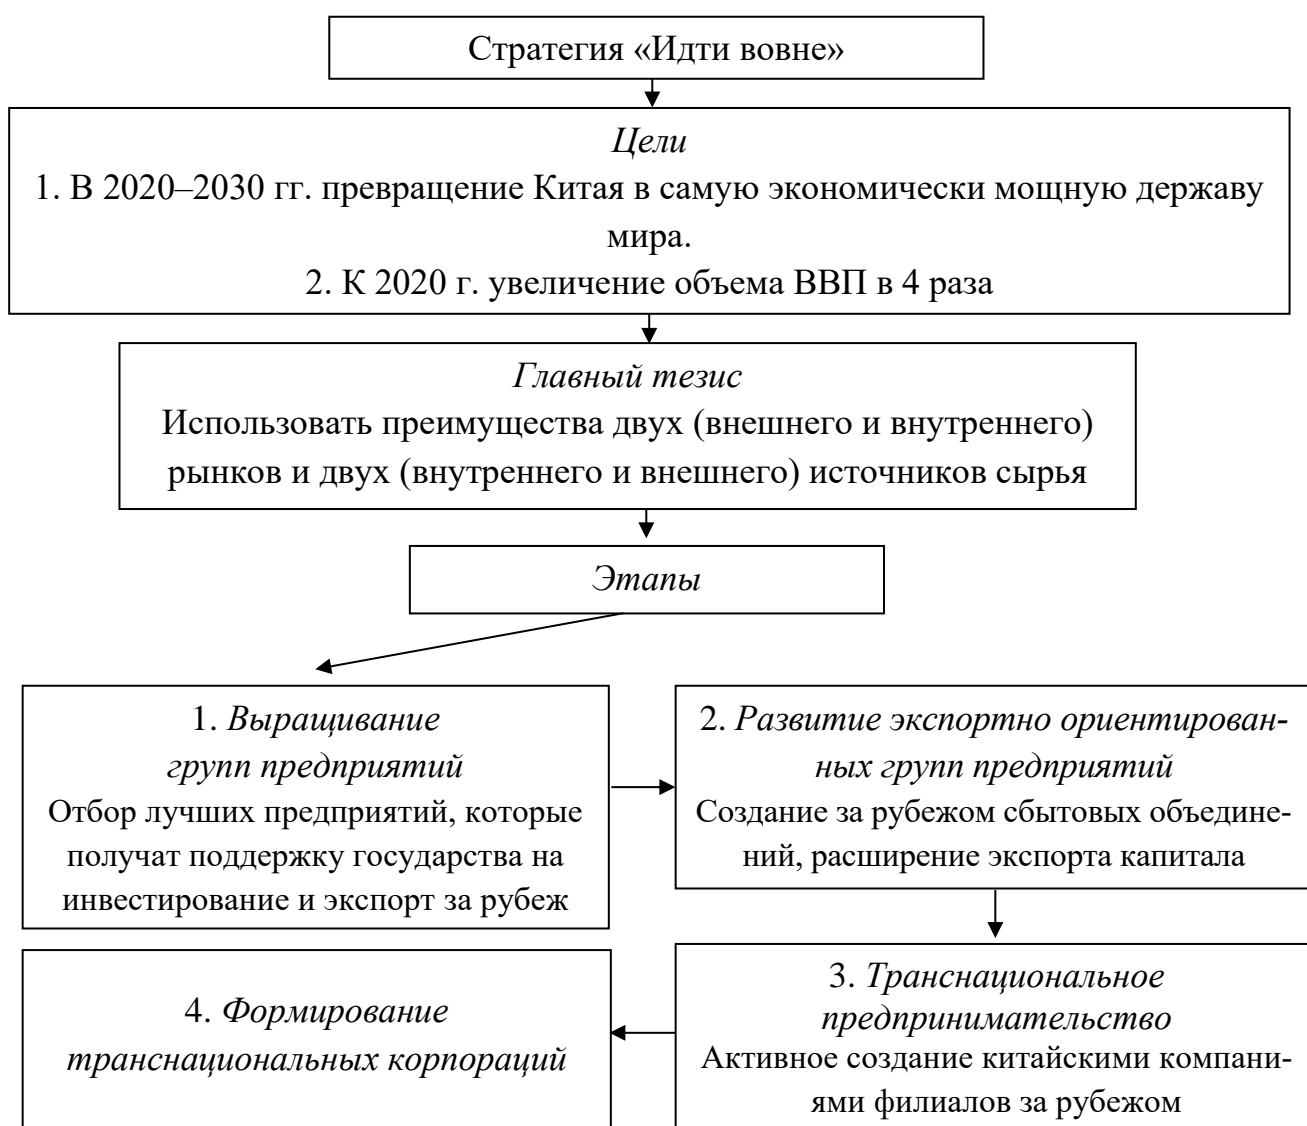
Стратегия «Идти вовне»

*Цели*
1. В 2020–2030 гг. превращение Китая в самую экономически мощную державу мира.
2. К 2020 г. увеличение объема ВВП в 4 раза

*Главный тезис*
Использовать преимущества двух (внешнего и внутреннего) рынков и двух (внутреннего и внешнего) источников сырья

*Этапы*

1. *Выращивание групп предприятий*
Отбор лучших предприятий, которые получат поддержку государства на инвестирование и экспорт за рубеж

2. *Развитие экспортно ориентированных групп предприятий*
Создание за рубежом сбытовых объединений, расширение экспорта капитала

3. *Транснациональное предпринимательство*
Активное создание китайскими компаниями филиалов за рубежом

4. *Формирование транснациональных корпораций*